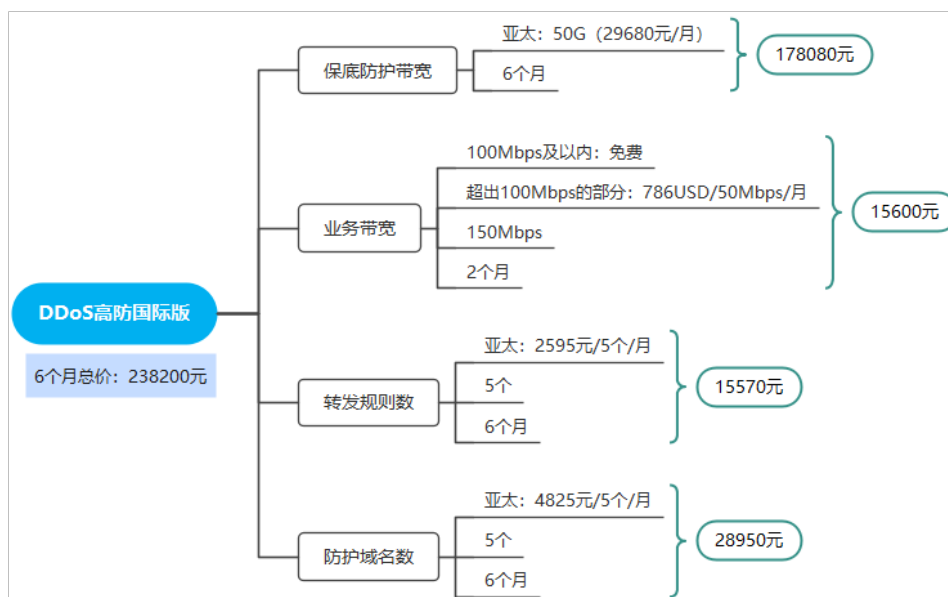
DDoS高防国际版

6个月总价：238200元

保底防护带宽

亚太：50G（29680元/月）

6个月

178080元

业务带宽

100Mbps及以内：免费

超出100Mbps的部分：786USD/50Mbps/月

150Mbps

2个月

15600元

转发规则数

亚太：2595元/5个/月

5个

6个月

15570元

防护域名数

亚太：4825元/5个/月

5个

6个月

28950元